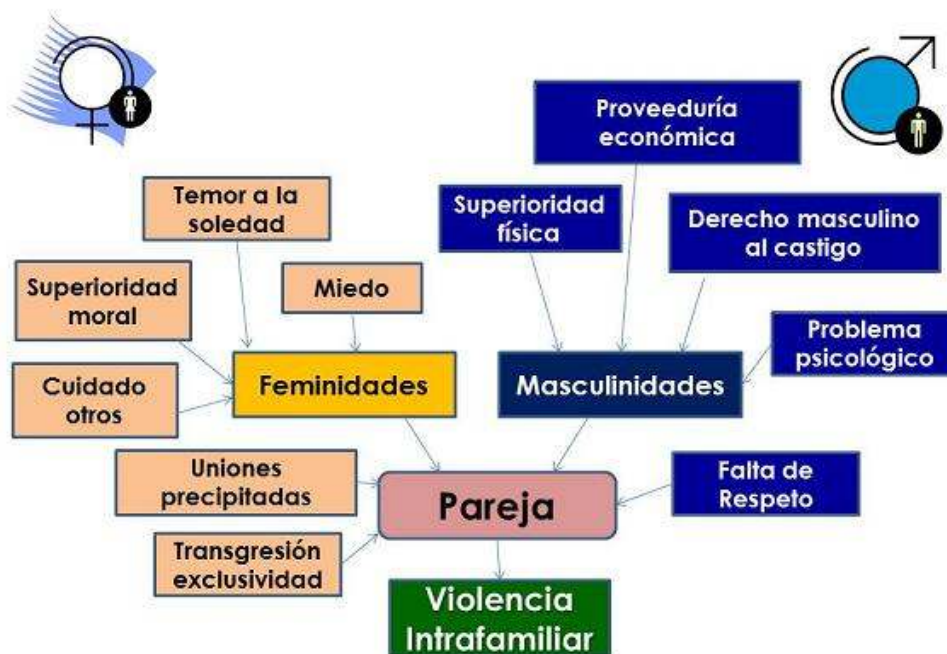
Proveeduría económica

Temor a la soledad

Superioridad física

Derecho masculino al castigo

Superioridad moral

Miedo

Problema psicológico

Cuidado otros

Feminidades

Masculinidades

Uniones precipitadas

Pareja

Falta de Respeto

Transgresión exclusividad

Violencia Intrafamiliar